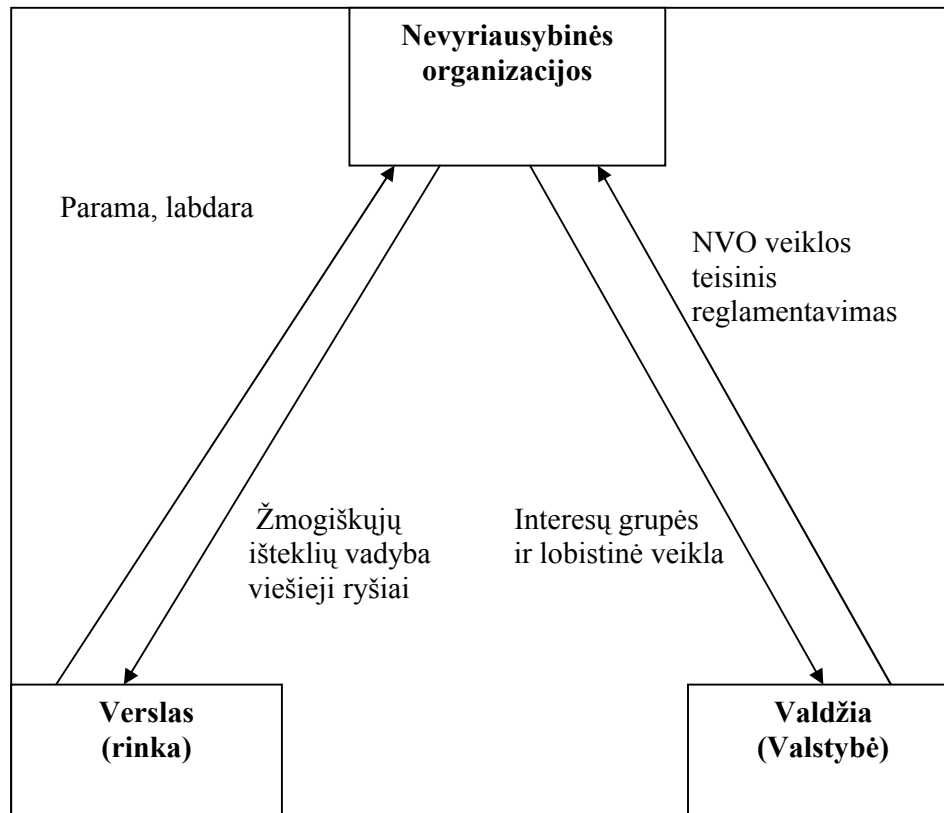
Nevyriausybinės organizacijos

Parama, labdara

NVO veiklos teisinis reglamentavimas

Žmogiškųjų išteklių vadyba viešieji ryšiai

Interesų grupės ir lobistinė veikla

Verslas (rinka)

Valdžia (Valstybė)